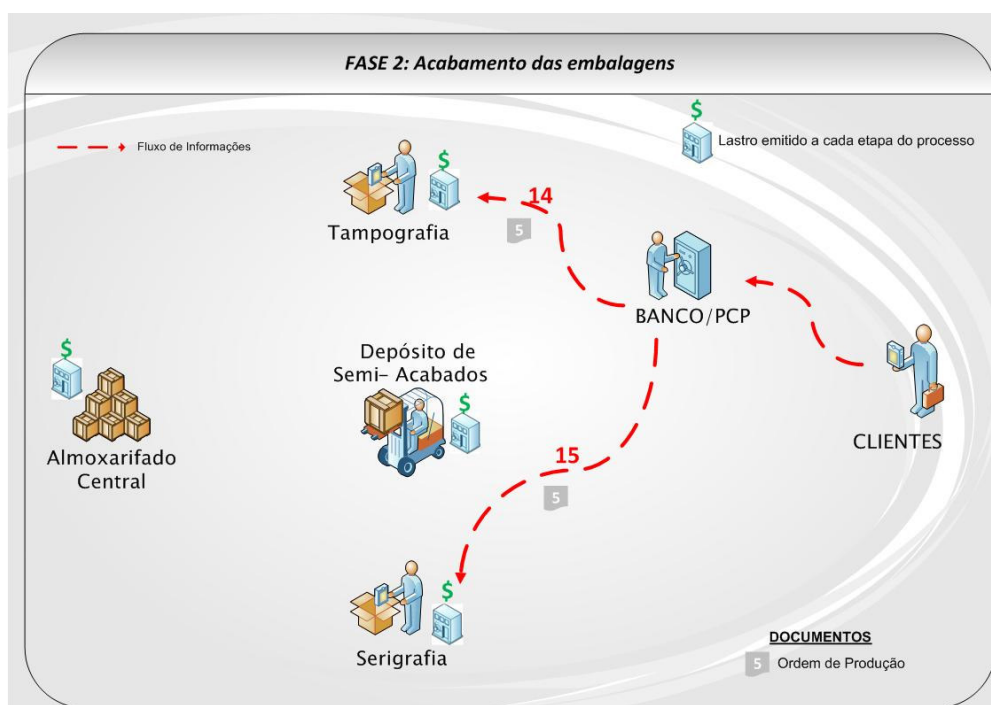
FASE 2: Acabamento das embalagens

Fluxo de Informações

$

Lastro emitido a cada etapa do processo

$

Tampografia

14

5

BANCO/PCP

$

Depósito de Semi- Acabados

$

$

Almoxarifado Central

CLIENTES

15

5

$

Serigrafia

DOCUMENTOS

5 Ordem de Produção